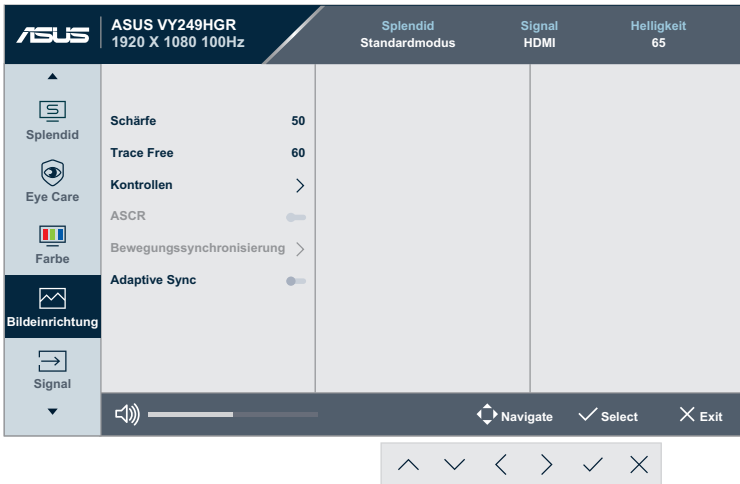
ASUS

ASUS VY249HGR
1920 X 1080 100Hz

Splendid
Standardmodus

Signal
HDMI

Helligkeit
65

Splendid

Eye Care

Farbe

Bildeinrichtung

Signal

Schärfe 50

Trace Free 60

Kontrollen

ASCR

Bewegungssynchronisierung

Adaptive Sync

Navigate

Select

Exit